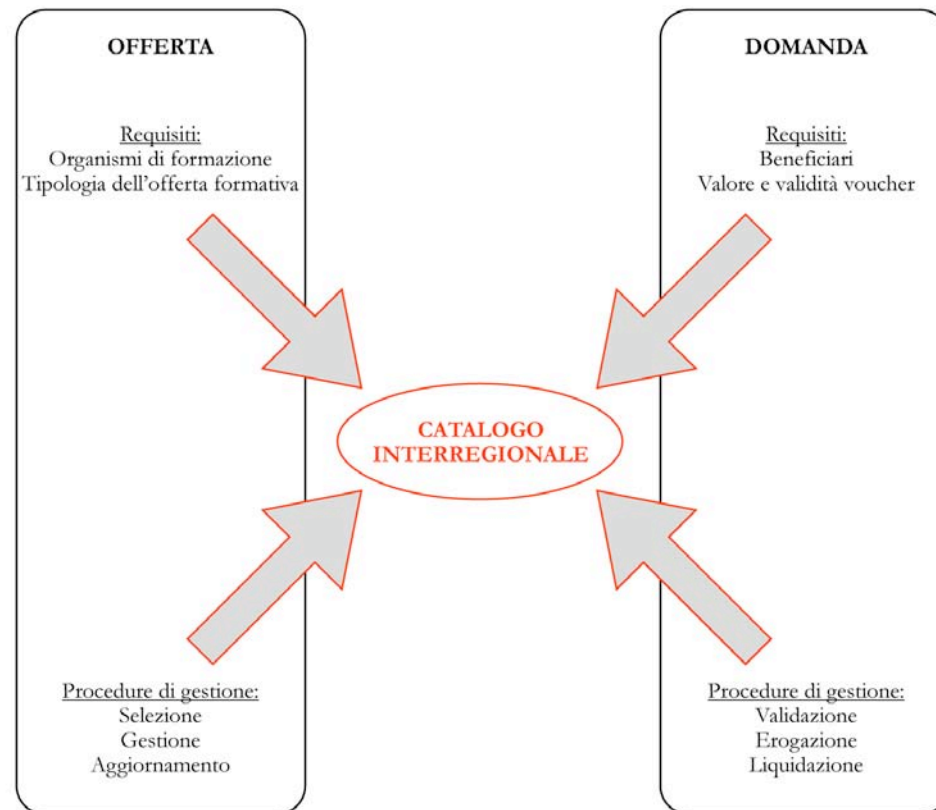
OFFERTA

Requisiti:
Organismi di formazione
Tipologia dell'offerta formativa

DOMANDA

Requisiti:
Beneficiari
Valore e validità voucher

CATALOGO INTERREGIONALE

Procedure di gestione:
Selezione
Gestione
Aggiornamento

Procedure di gestione:
Validazione
Erogazione
Liquidazione